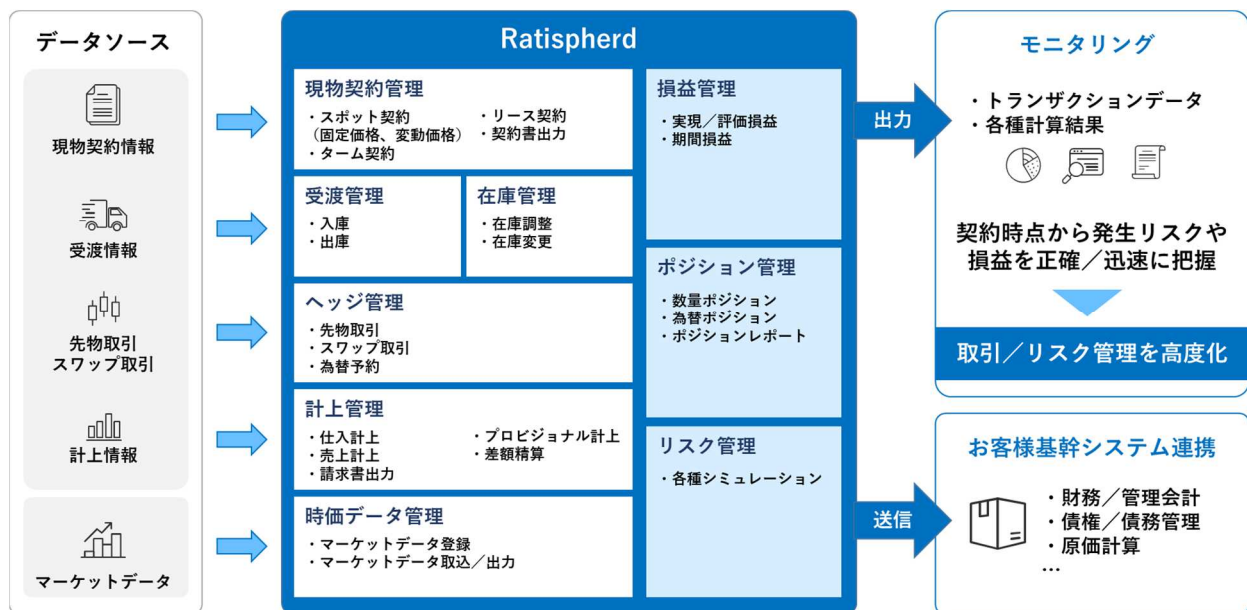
データソース

現物契約情報

受渡情報

先物取引
スワップ取引

計上情報

マーケットデータ

Ratispherd

現物契約管理
・スポット契約
（固定価格、変動価格）
・ターム契約
・リース契約
・契約書出力

受渡管理
・入庫
・出庫

在庫管理
・在庫調整
・在庫変更

ヘッジ管理
・先物取引
・スワップ取引
・為替予約

計上管理
・仕入計上
・売上計上
・請求書出力
・プロビジョナル計上
・差額精算

時価データ管理
・マーケットデータ登録
・マーケットデータ取込／出力

損益管理
・実現／評価損益
・期間損益

ポジション管理
・数量ポジション
・為替ポジション
・ポジションレポート

リスク管理
・各種シミュレーション

出力

送信

モニタリング
・トランザクションデータ
・各種計算結果

契約時点から発生リスクや損益を正確／迅速に把握

取引／リスク管理を高度化

お客様基幹システム連携
・財務／管理会計
・債権／債務管理
・原価計算
…